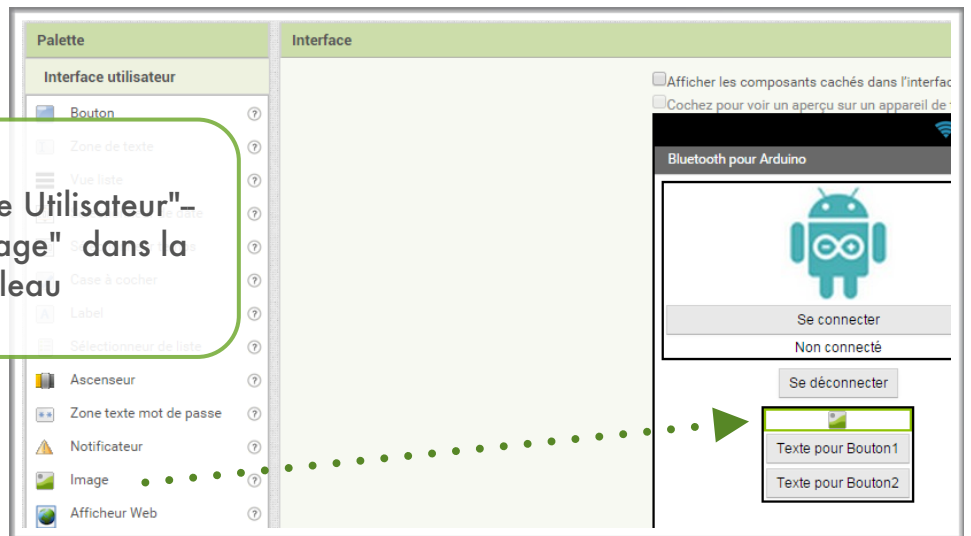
Palette

Interface utilisateur

Bouton

Zone de texte

Vue liste

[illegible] date

S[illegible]

Case à cocher

Label

Sélectionneur de liste

Ascenseur

Zone texte mot de passe

Notificateur

Image

Afficheur Web

e Utilisateur"– age" dans la leau

Interface

Afficher les composants cachés dans l'interfac

Cochez pour voir un aperçu sur un appareil de

Bluetooth pour Arduino

Se connecter

Non connecté

Se déconnecter

Texte pour Bouton1

Texte pour Bouton2